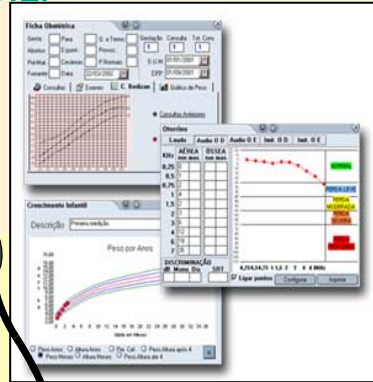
Ficha Obstétrica

Gesta | Para | G. a Termo | Gestação | Consulta | Tel. Cons.

Abortos | Expont. | Provoc. | 1 | 1

Partos | Cesárea | P.Normais | D.U.M. | 01/01/2001

Fumante | Data | 22/03/2002 | DPP | 01/09/2001

Consultas | Exames | E. Medicas | Gráfico de Peso

Consultas Anteriores

Crescimento Infantil

Descrição Primeira medição

Peso por Anos

Peso Anos | Altura Anos | Per. Cef. | Peso Altura após 4

Peso Meses | Altura Meses | Peso Altura de 4

Otorrino

Laudo | Audio O D | Audio O E | Imit. O D | Imit. O E

KHz | AÉREA | ÓSSEA

0,25
0,5
0,75
1
1,5
2
3
4
6
8

DISCRIMINAÇÃO

Mono | Dis | SRT

NORMAL

PERDA LEVE

PERDA MODERADA

PERDA SEVERA

PERDA PROFUNDA

0,25 0,5 0,75 1 1,5 2 3 4 6 8 KHz

Ligar pontos | Configurar | Imprimir